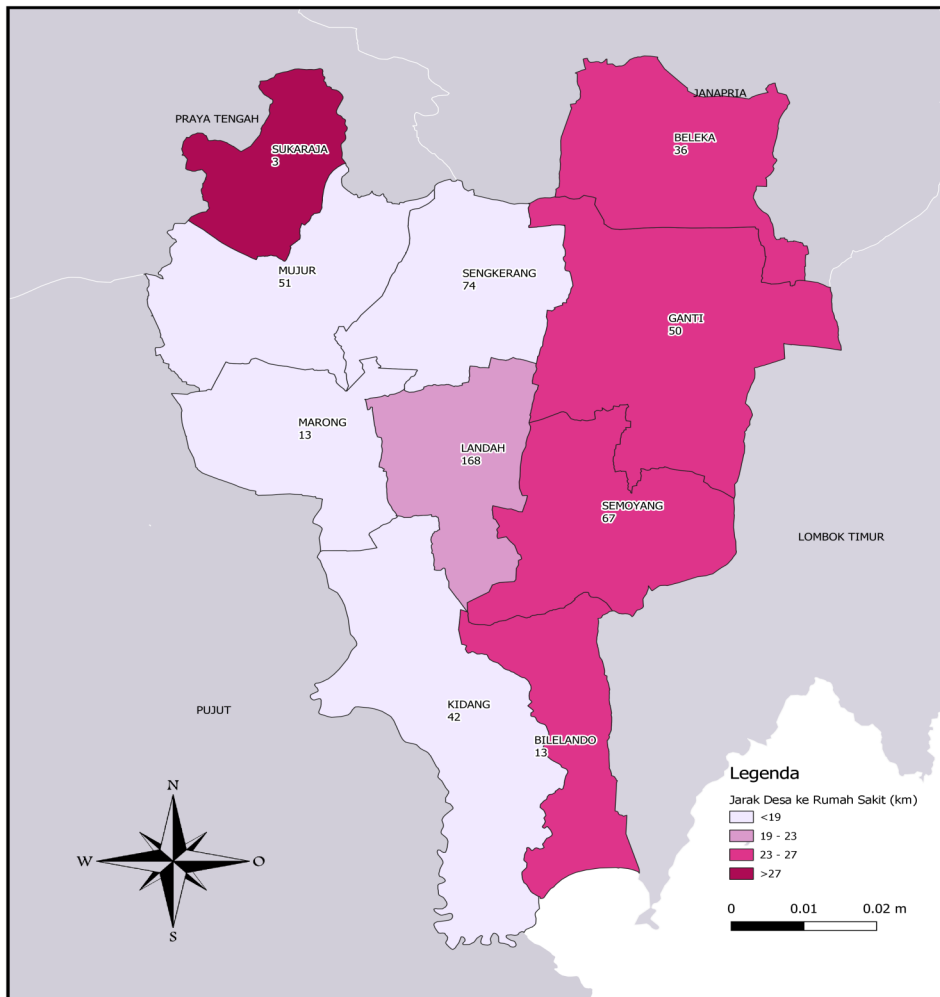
PRAYA TENGAH
SUKARAJA
3

JANAPRIA
BELEKA
36

MUJUR
51

SENGKERANG
74

GANTI
50

MARONG
13

LANDAH
168

SEMOYANG
67

LOMBOK TIMUR

PUJUT

KIDANG
42

BILELANDO
13

N
W
O
S

Legenda
Jarak Desa ke Rumah Sakit (km)
<19
19 - 23
23 - 27
>27

0 0.01 0.02 m